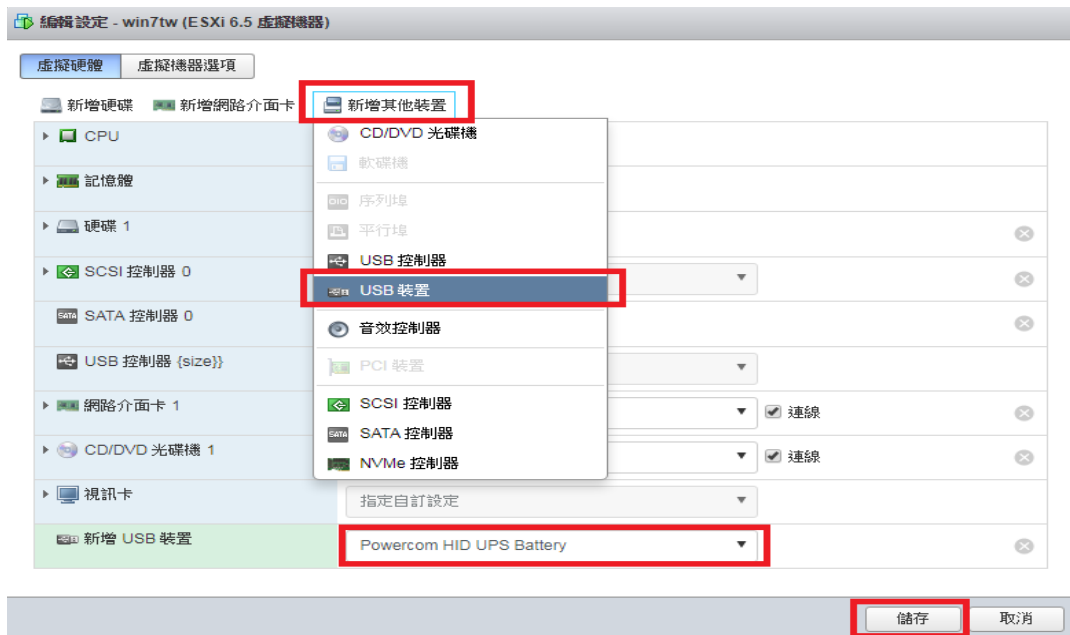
編輯設定 - win7tw (ESXi 6.5 虛擬機器)

虛擬硬體 虛擬機器選項

新增硬碟 新增網路介面卡 新增其他裝置

CD/DVD 光碟機
軟碟機
序列埠
平行埠
USB 控制器
USB 裝置
音效控制器
PCI 裝置
SCSI 控制器
SATA 控制器
NVMe 控制器

CPU
記憶體
硬碟 1
SCSI 控制器 0
SATA 控制器 0
USB 控制器 {size}}
網路介面卡 1 連線
CD/DVD 光碟機 1 連線
視訊卡 指定自訂設定
新增 USB 裝置 Powercom HID UPS Battery

儲存 取消